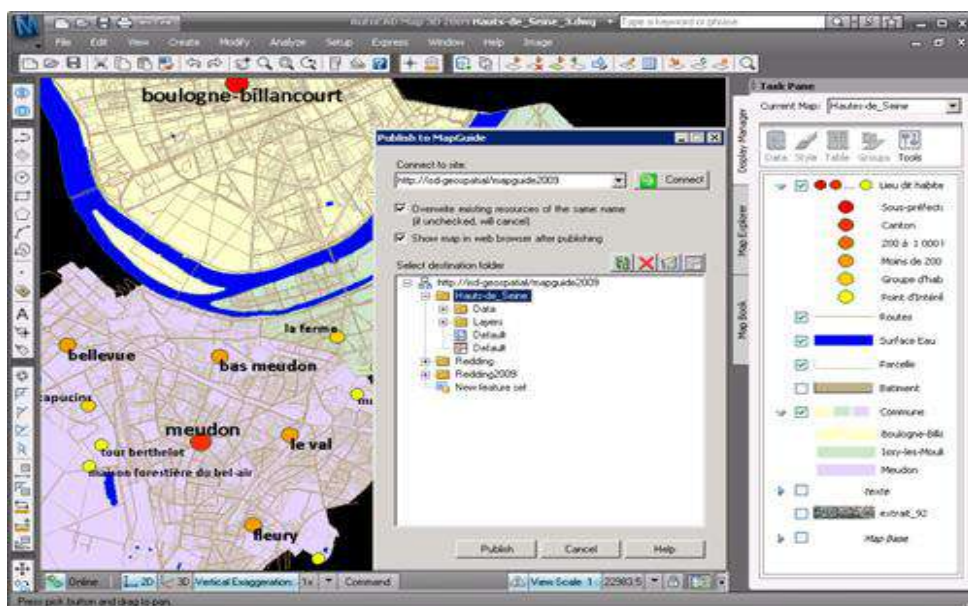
AutoCAD Map 3D 2009 Hauts-de-Seine_3.dwg
Type a keyword or phrase
File Edit View Create Modify Analyze Setup Express Window Help Image

boulogne-billancourt

Publish to MapGuide
Connect to site:
http://lsd-geopatial/mapguide2009
Connect
Overwrite existing resources of the same name (if unchecked, will cancel)
Show map in web browser after publishing
Select destination folder:
http://lsd-geopatial/mapguide2009
Hauts-de_Seine
Data
Layers
Default
Default
Redding
Redding2009
New feature set
Publish
Cancel
Help

la ferme
bellevue
bas meudon
capucins
meudon
le val
tour berthelot
maison forestière du bel-air
fleury

Task Pane
Current Map: Hauts-de_Seine
Data Style Table Groups Tools
Display Manager
Map Explorer
Map Book
Lieu dit habite
Sous-préfecture
Canton
200 à 1 000 !
Moins de 200
Groupe d'hab
Point d'intérêt
Routes
Surface Eau
Parcelle
Batiment
Commune
Boulogne-Billa
Issy-les-Mouli
Meudon
texte
extrait_92
Map Base

Online
2D
3D
Vertical Exaggeration: 1x
Command
View Scale 1: 22983.5
Press pick button and drag to pan.